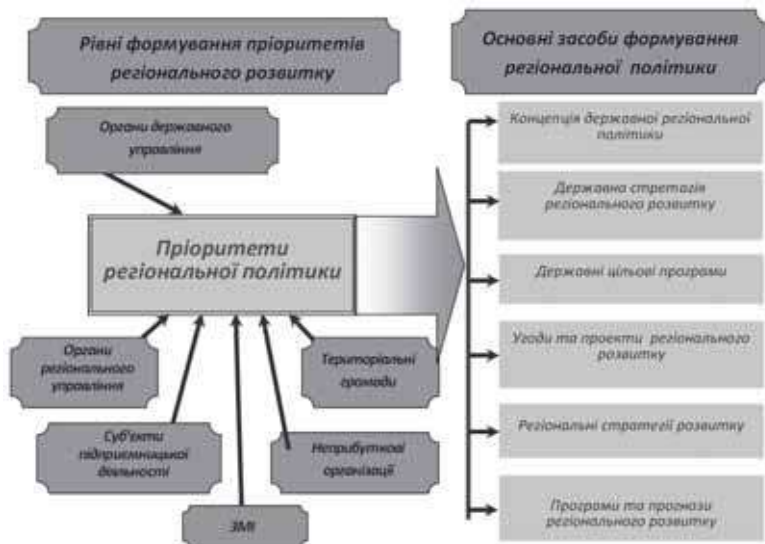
Рівні формування пріоритетів регіонального розвитку

Основні засоби формування регіональної політики

Органи державного управління

Пріоритети регіональної політики

Органи регіонального управління

Суб'єкти підприємницької діяльності

ЗМІ

Неприбуткові організації

Територіальні громади

Концепція державної регіональної політики

Державна стратегія регіонального розвитку

Державні цільові програми

Угоди та проекти регіонального розвитку

Регіональні стратегії розвитку

Програми та прогнози регіонального розвитку